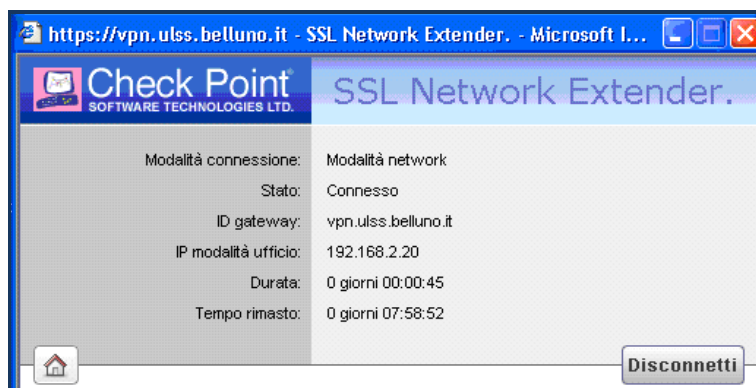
https://vpn.ulss.belluno.it - SSL Network Extender. - Microsoft I...

Check Point®
SOFTWARE TECHNOLOGIES LTD.

SSL Network Extender.

| | |
|---|---|
| Modalità connessione: | Modalità network |
| Stato: | Connesso |
| ID gateway: | vpn.ulss.belluno.it |
| IP modalità ufficio: | 192.168.2.20 |
| Durata: | 0 giorni 00:00:45 |
| Tempo rimasto: | 0 giorni 07:58:52 |

Disconnetti